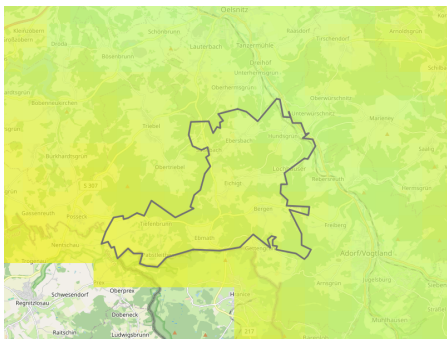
Oelsnitz
Schönbrunn
Lauterbach
Raasdorf
Arnoldsgrün
Bösenbrunn
Untermarxgrün
Obermarxgrün
Oberwürschnitz
Bobenneukirchen
Triebel
Marieney
Eichigt
Bergen
Hermsgrün
Posseck
Ebmath
Adorf/Vogtland
Schwesendorf
Oberprex
Regnitzlosau
Döbeneck
Raitschin
Ludwigsbrunn